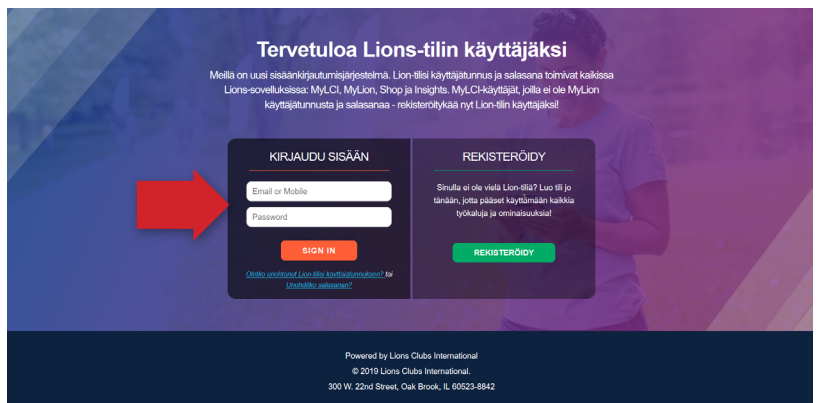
Tervetuloa Lions-tilin käyttäjäksi

Meillä on uusi sisäänkirjautumisjärjestelmä. Lion-tilisi käyttäjätunnus ja salasana toimivat kaikissa Lions-sovelluksissa: MyLCI, MyLion, Shop ja Insights. MyLCI-käyttäjät, joilla ei ole MyLion käyttäjätunnusta ja salasanaa - rekisteröitykää nyt Lion-tilin käyttäjäksi!

KIRJAUDU SISÄÄN

Email or Mobile

Password

SIGN IN

Oletko unohtanut Lion-tilisi käyttäjätunnuksen? tai Unohditko salasanan?

REKISTERÖIDY

Sinulla ei ole vielä Lion-tiliä? Luo tili jo tänään, jotta pääset käyttämään kaikkia työkaluja ja ominaisuuksia!

REKISTERÖIDY

Powered by Lions Clubs International
© 2019 Lions Clubs International.
300 W. 22nd Street, Oak Brook, IL 60523-8842